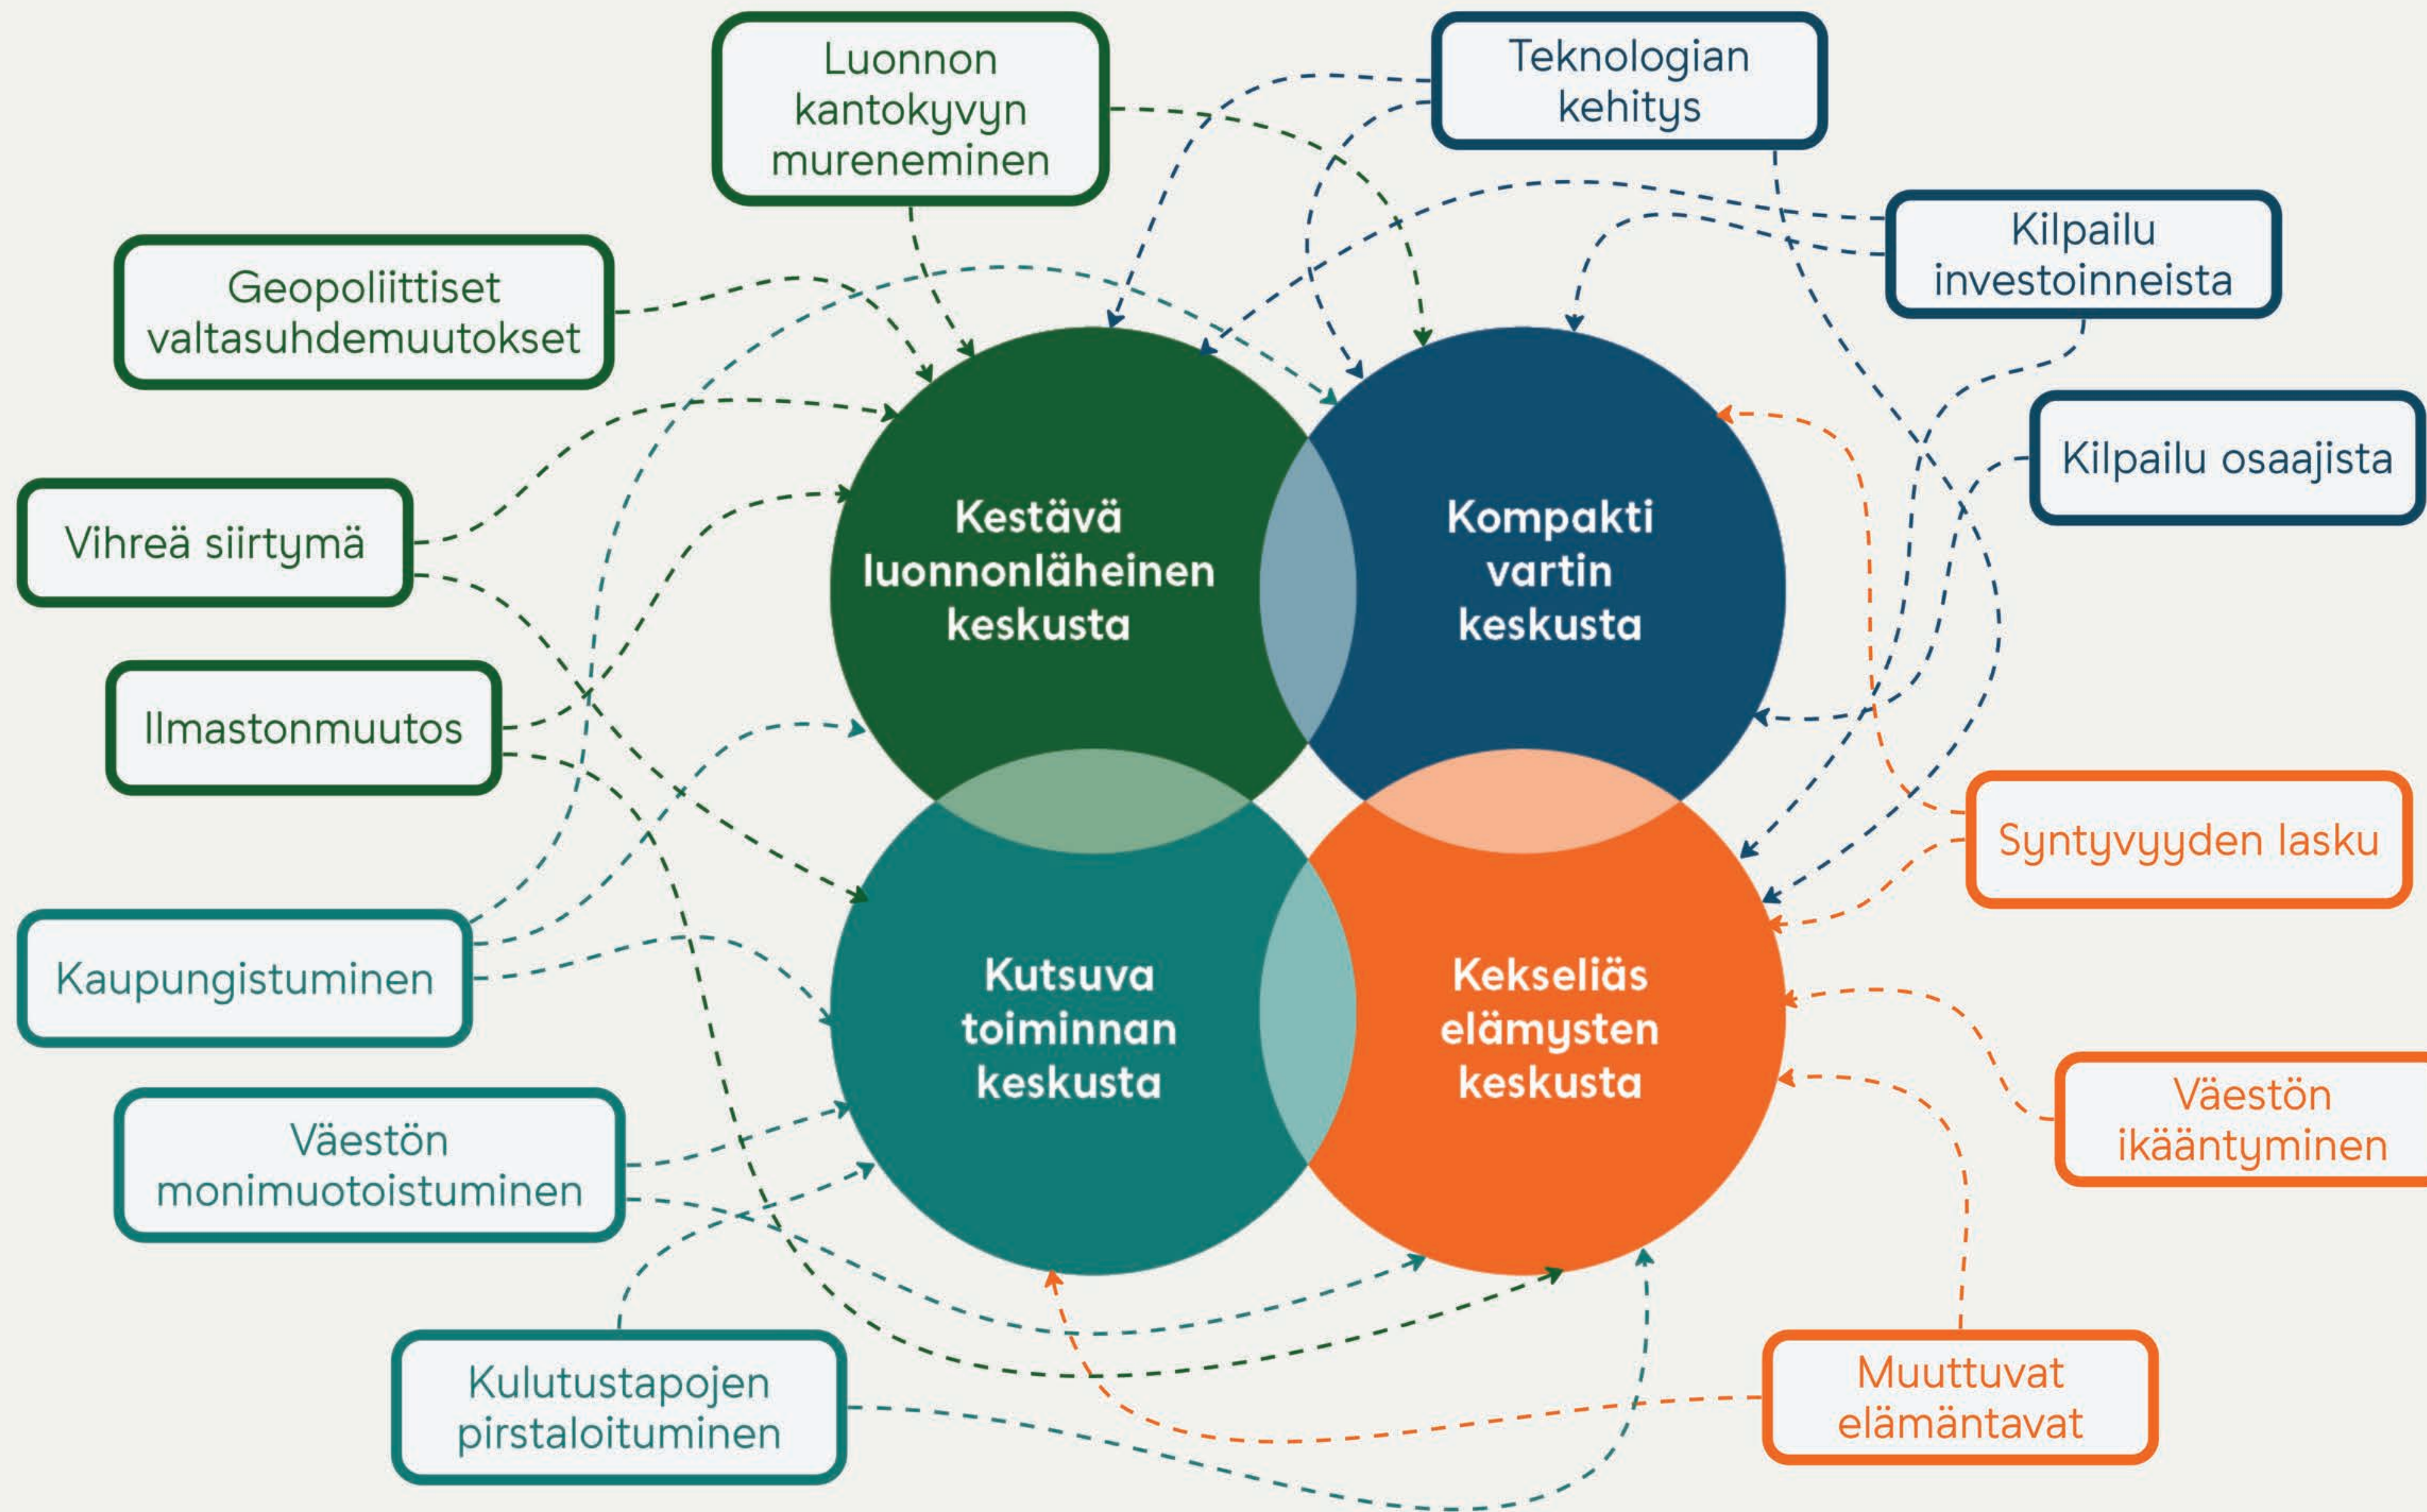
Luonnon kantokyvyn mureneminen

Teknologian kehitys

Kilpailu investoinneista

Geopoliittiset valtasuhdemuutokset

Kilpailu osaajista

Vihreä siirtymä

Ilmastonmuutos

Kestävä luonnonläheinen keskusta

Kompakti vartin keskusta

Syntyvyyden lasku

Kaupungistuminen

Kutsuva toiminnan keskusta

Kekseliäs elämysten keskusta

Väestön ikääntyminen

Väestön monimuotoistuminen

Kulutustapojen pirstaloituminen

Muuttuvat elämäntavat